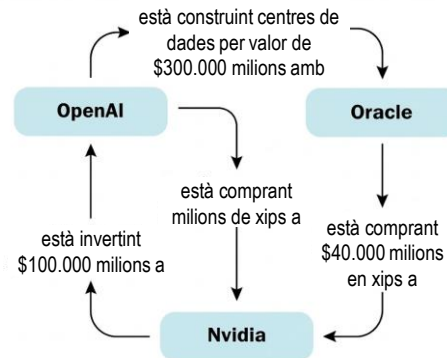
està construint centres de dades per valor de \$300.000 milions amb

OpenAI

Oracle

està comprant milions de xips a

està comprant \$40.000 milions en xips a

està invertint \$100.000 milions a

Nvidia